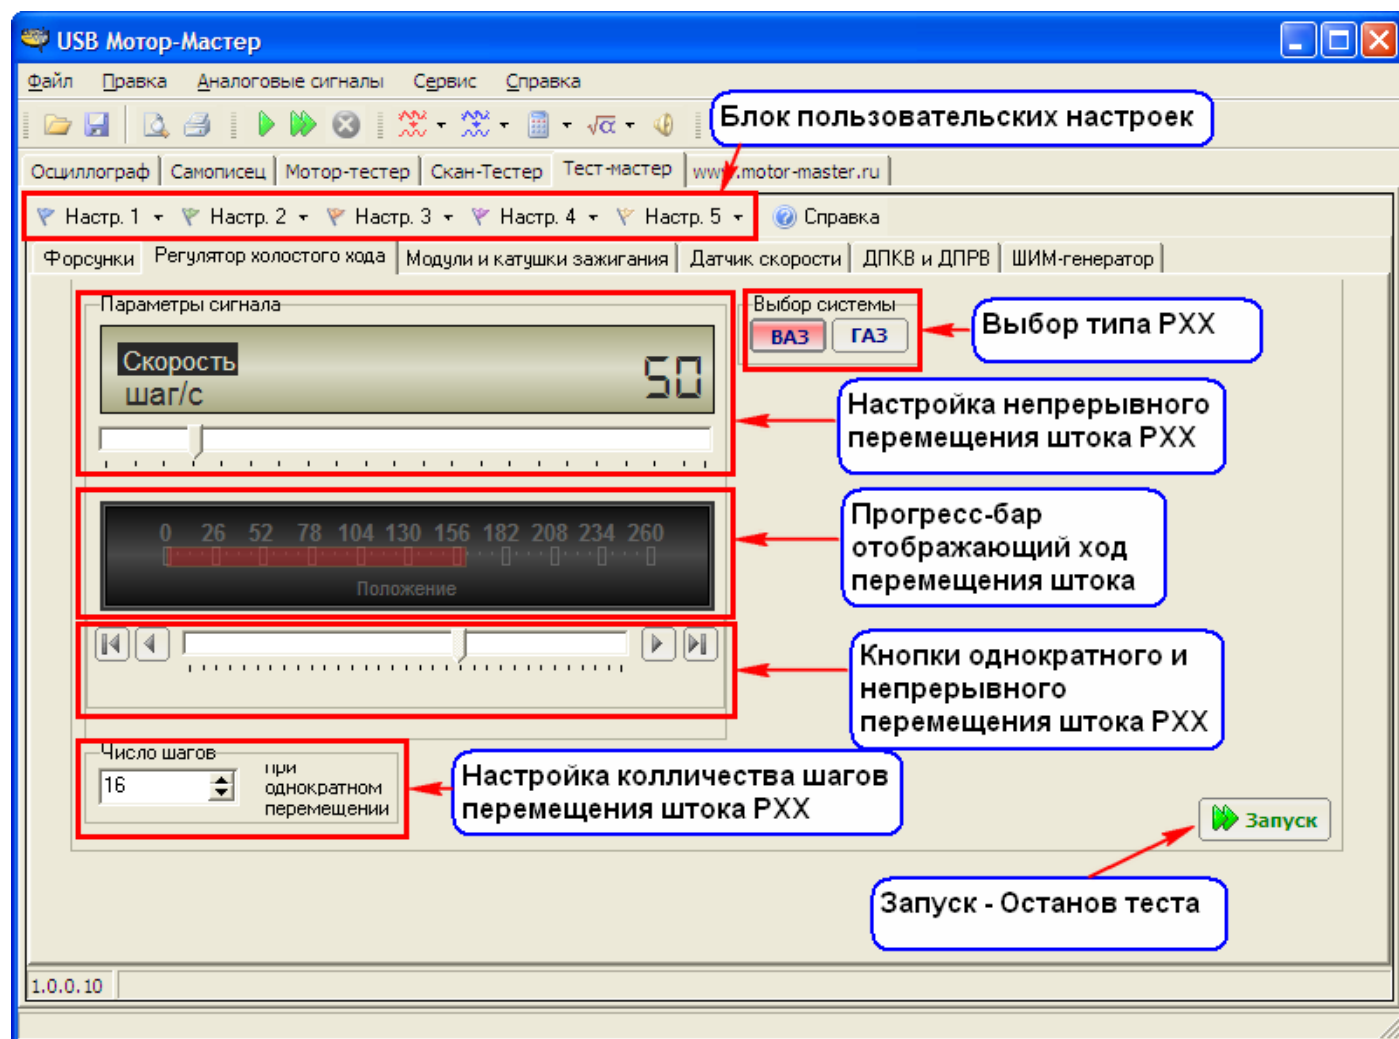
USB Мотор-Мастер

Файл Правка Аналоговые сигналы Сервис Справка

Блок пользовательских настроек

Осциллограф | Самописец | Мотор-тестер | Скан-Тестер | Тест-мастер | www.motor-master.ru

Настр. 1 Настр. 2 Настр. 3 Настр. 4 Настр. 5 Справка

Форсунки | Регулятор холостого хода | Модули и катушки зажигания | Датчик скорости | ДПКВ и ДПРВ | ШИМ-генератор

Параметры сигнала

Скорость шаг/с 50

Выбор системы

ВАЗ ГАЗ

Выбор типа РХХ

Настройка непрерывного перемещения штока РХХ

0 26 52 78 104 130 156 182 208 234 260

Положение

Прогресс-бар отображающий ход перемещения штока

Кнопки однократного и непрерывного перемещения штока РХХ

Число шагов

16

при однократном перемещении

Настройка колличества шагов перемещения штока РХХ

Запуск

Запуск - Останов теста

1.0.0.10